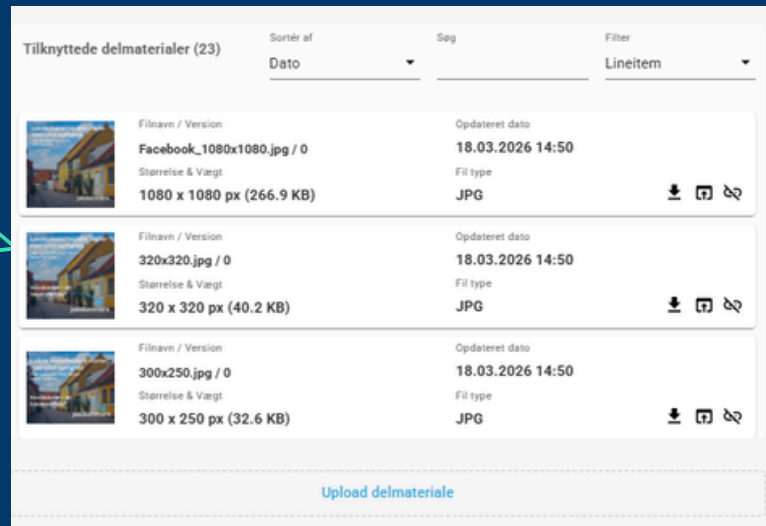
Tilknyttede delmaterialer (23)

Sortér af
Dato

Søg

Filter
Lineitem

Filnavn / Version
Facebook_1080x1080.jpg / 0
Størrelse & Vægt
1080 x 1080 px (266.9 KB)
Opdateret dato
18.03.2026 14:50
Fil type
JPG

Filnavn / Version
320x320.jpg / 0
Størrelse & Vægt
320 x 320 px (40.2 KB)
Opdateret dato
18.03.2026 14:50
Fil type
JPG

Filnavn / Version
300x250.jpg / 0
Størrelse & Vægt
300 x 250 px (32.6 KB)
Opdateret dato
18.03.2026 14:50
Fil type
JPG

Upload delmateriale